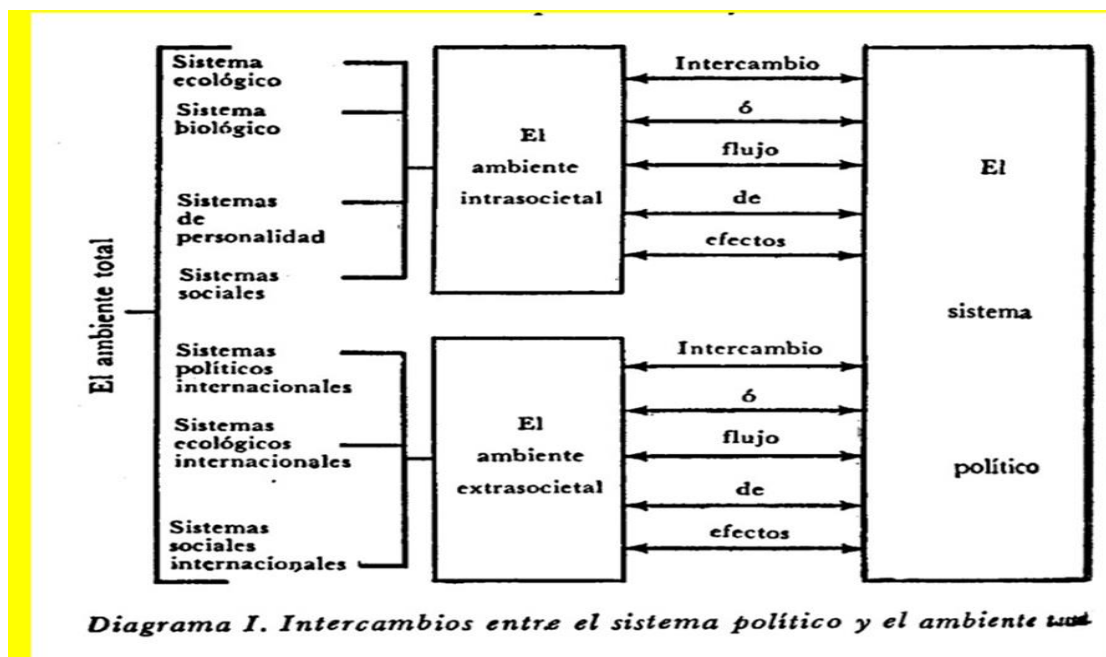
El ambiente total

Sistema ecológico

Sistema biológico

Sistemas de personalidad

Sistemas sociales

Sistemas políticos internacionales

Sistemas ecológicos internacionales

Sistemas sociales internacionales

El ambiente intrasocietal

El ambiente extrasocietal

Intercambio ó flujo de efectos

Intercambio ó flujo de efectos

El sistema político

Diagrama I. Intercambios entre el sistema político y el ambiente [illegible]